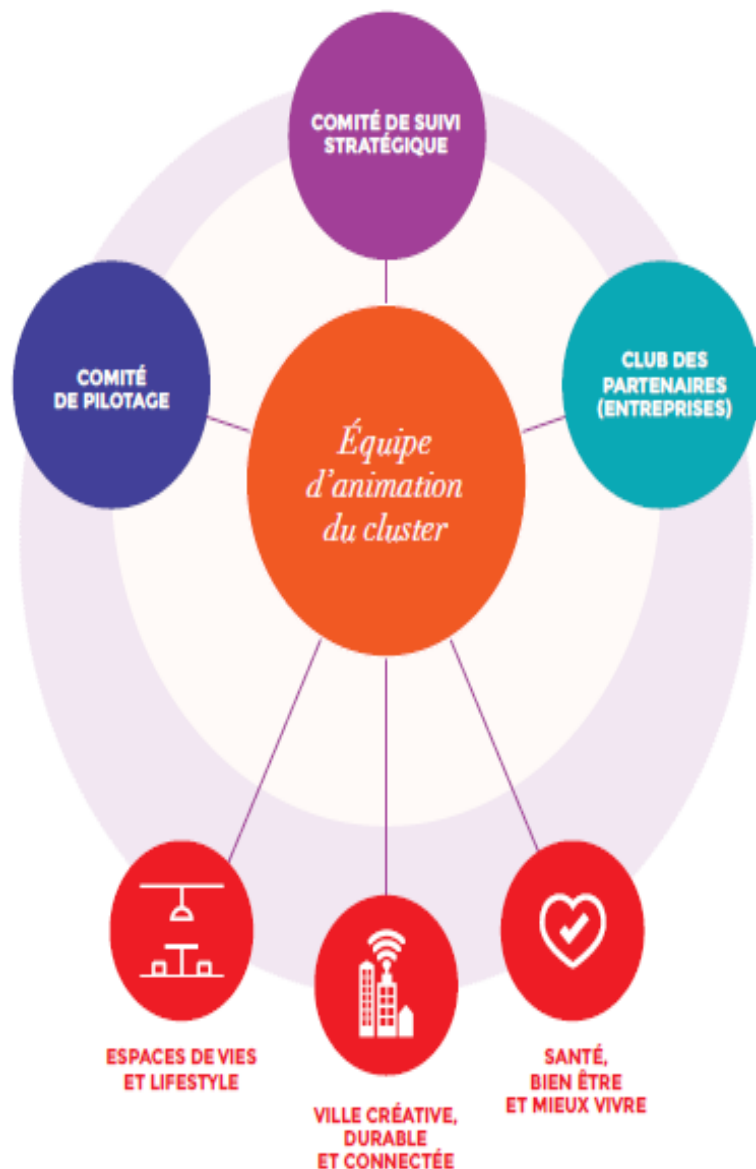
COMITÉ DE SUIVI STRATÉGIQUE

COMITÉ DE PILOTAGE

Équipe d'animation du cluster

CLUB DES PARTENAIRES (ENTREPRISES)

ESPACES DE VIES ET LIFESTYLE

VILLE CRÉATIVE, DURABLE ET CONNECTÉE

SANTÉ, BIEN ÊTRE ET MIEUX VIVRE